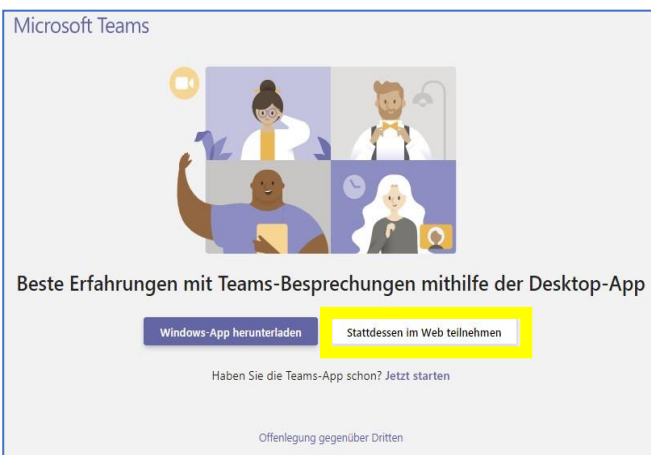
Microsoft Teams

Beste Erfahrungen mit Teams-Besprechungen mithilfe der Desktop-App

Windows-App herunterladen

Stattdessen im Web teilnehmen

Haben Sie die Teams-App schon? Jetzt starten

Offenlegung gegenüber Dritten